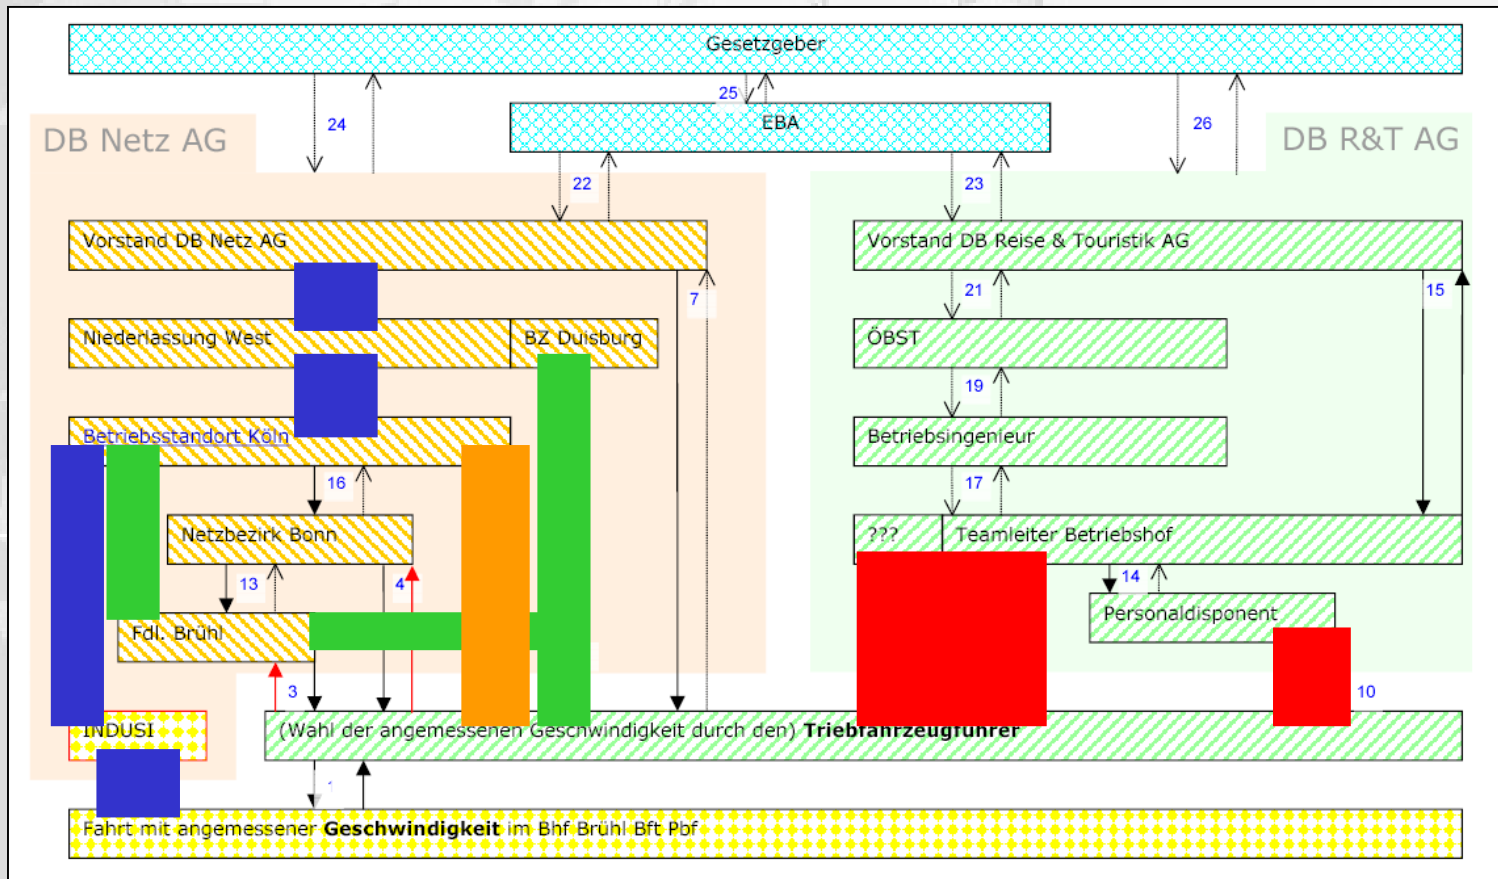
Gesetzgeber

25

EBA

DB Netz AG

24

26

DB R&T AG

22

23

Vorstand DB Netz AG

Vorstand DB Reise & Touristik AG

7

21

15

Niederlassung West

BZ Duisburg

ÖBST

19

Betriebsstandort Köln

Betriebsingenieur

16

17

Netzbezirk Bonn

???

Teamleiter Betriebshof

13

4

14

Fdl. Brühl

Personaldisponent

3

10

INDUSI

(Wahl der angemessenen Geschwindigkeit durch den) **Triebfahrzeugführer**

1

Fahrt mit angemessener **Geschwindigkeit** im Bhf Brühl Bft Pbf